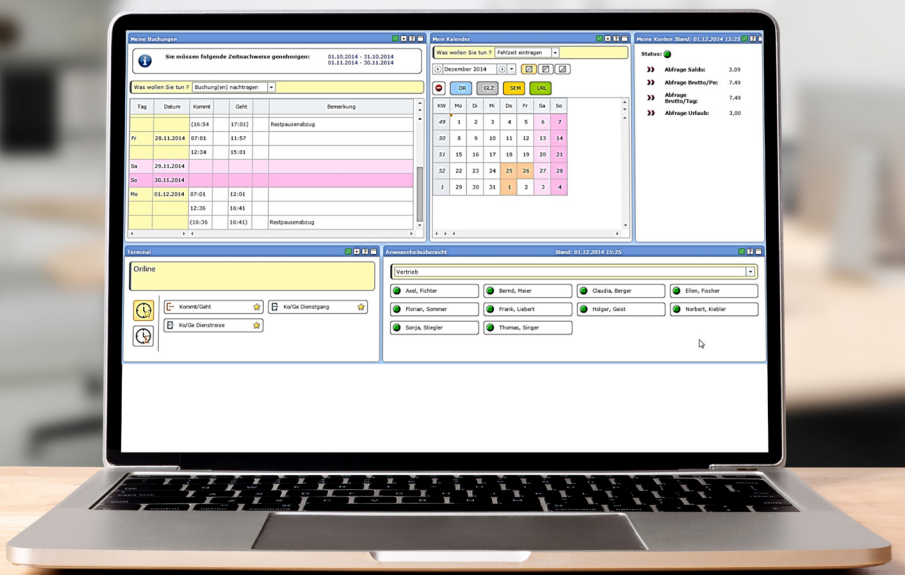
Meine Buchungen

Sie müssen folgende Zeitnachweise genehmigen: 01.10.2014 - 31.10.2014 01.11.2014 - 30.11.2014

Was wollen Sie tun ? Buchung(en) nachtragen

| Tag | Datum | Kommt | | Geht | | Bemerkung |
|---|---|---|---|---|---|---|
| | | (16:54 | | 17:01) | | Restpausenabzug |
| Fr | 28.11.2014 | 07:01 | | 11:57 | | |
| | | 12:34 | | 15:01 | | |
| Sa | 29.11.2014 | | | | | |
| So | 30.11.2014 | | | | | |
| Mo | 01.12.2014 | 07:01 | | 12:01 | | |
| | | 12:36 | | 16:41 | | |
| | | (16:36 | | 16:41) | | Restpausenabzug |

Mein Kalender

Was wollen Sie tun ? Fehlzeit eintragen

Dezember 2014

DR GLZ SEM URL

| KW | Mo | Di | Mi | Do | Fr | Sa | So |
|---|---|---|---|---|---|---|---|
| 49 | 1 | 2 | 3 | 4 | 5 | 6 | 7 |
| 50 | 8 | 9 | 10 | 11 | 12 | 13 | 14 |
| 51 | 15 | 16 | 17 | 18 | 19 | 20 | 21 |
| 52 | 22 | 23 | 24 | 25 | 26 | 27 | 28 |
| 1 | 29 | 30 | 31 | 1 | 2 | 3 | 4 |

Meine Konten Stand: 01.12.2014 15:25

Status:

Abfrage Saldo: 3,09
Abfrage Brutto/Pe: 7,49
Abfrage Brutto/Tag: 7,49
Abfrage Urlaub: 3,00

Terminal

Online

Kommt/Geht
Ko/Ge Dienstgang
Ko/Ge Dienstreise

Anwesenheitsübersicht Stand: 01.12.2014 15:25

Vertrieb

Axel, Fichter
Bernd, Meier
Claudia, Berger
Ellen, Fischer
Florian, Sommer
Frank, Liebert
Holger, Geist
Norbert, Kiebler
Sonja, Stiegler
Thomas, Singer